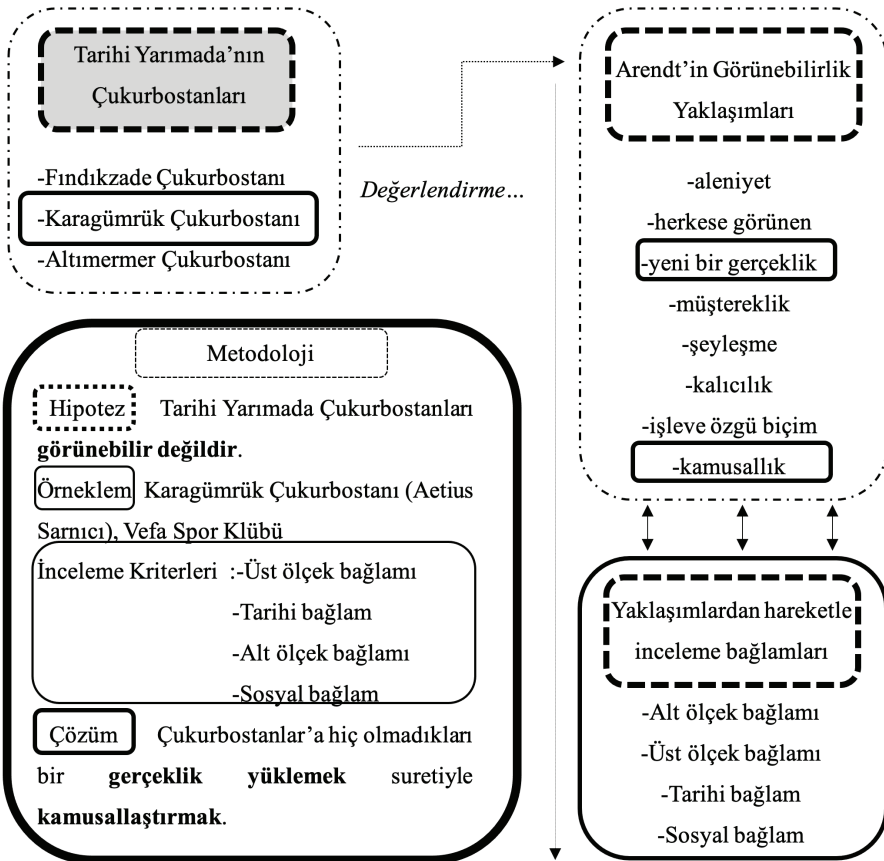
Tarihi Yarımada'nın Çukurbostanları

-Fındıkzade Çukurbostanı

-Karagümrük Çukurbostanı

-Altımermer Çukurbostanı

Değerlendirme…

Arendt'in Görünebilirlik Yaklaşımları

-aleniyet

-herkese görünen

-yeni bir gerçeklik

-müştereklik

-şeyleşme

-kalıcılık

-işleve özgü biçim

-kamusallık

Metodoloji

Hipotez Tarihi Yarımada Çukurbostanları **görünebilir değildir**.

Örneklem Karagümrük Çukurbostanı (Aetius Sarnıcı), Vefa Spor Klübü

İnceleme Kriterleri :-Üst ölçek bağlamı
-Tarihi bağlam
-Alt ölçek bağlamı
-Sosyal bağlam

Çözüm Çukurbostanlar'a hiç olmadıkları bir **gerçeklik yüklemek** suretiyle **kamusallaştırmak**.

Yaklaşımlardan hareketle inceleme bağlamları

-Alt ölçek bağlamı

-Üst ölçek bağlamı

-Tarihi bağlam

-Sosyal bağlam